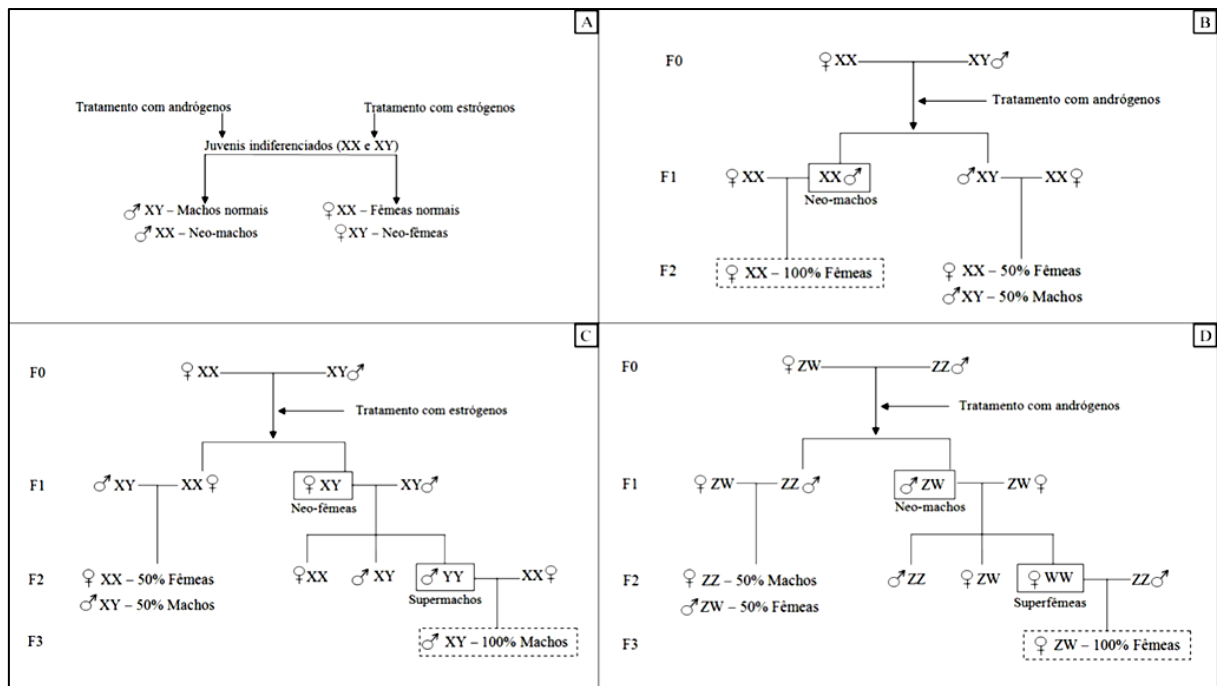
A

Tratamento com andrógenos

Tratamento com estrógenos

Juvenis indiferenciados (XX e XY)

♂ XY – Machos normais
♂ XX – Neo-machos

♀ XX – Fêmeas normais
♀ XY – Neo-fêmeas

B

F0 ♀ XX — XY ♂

Tratamento com andrógenos

F1 ♀ XX — XX ♂
Neo-machos

♂ XY — XX ♀

F2 ♀ XX – 100% Fêmeas

♀ XX – 50% Fêmeas
♂ XY – 50% Machos

C

F0 ♀ XX — XY ♂

Tratamento com estrógenos

F1 ♂ XY — XX ♀

♀ XY — XY ♂
Neo-fêmeas

F2 ♀ XX – 50% Fêmeas
♂ XY – 50% Machos

♀ XX ♂ XY ♂ YY — XX ♀
Supermachos

F3 ♂ XY – 100% Machos

D

F0 ♀ ZW — ZZ ♂

Tratamento com andrógenos

F1 ♀ ZW — ZZ ♂

♂ ZW — ZW ♀
Neo-machos

F2 ♀ ZZ – 50% Machos
♂ ZW – 50% Fêmeas

♂ ZZ ♀ ZW ♀ WW — ZZ ♂
Superfêmeas

F3 ♀ ZW – 100% Fêmeas